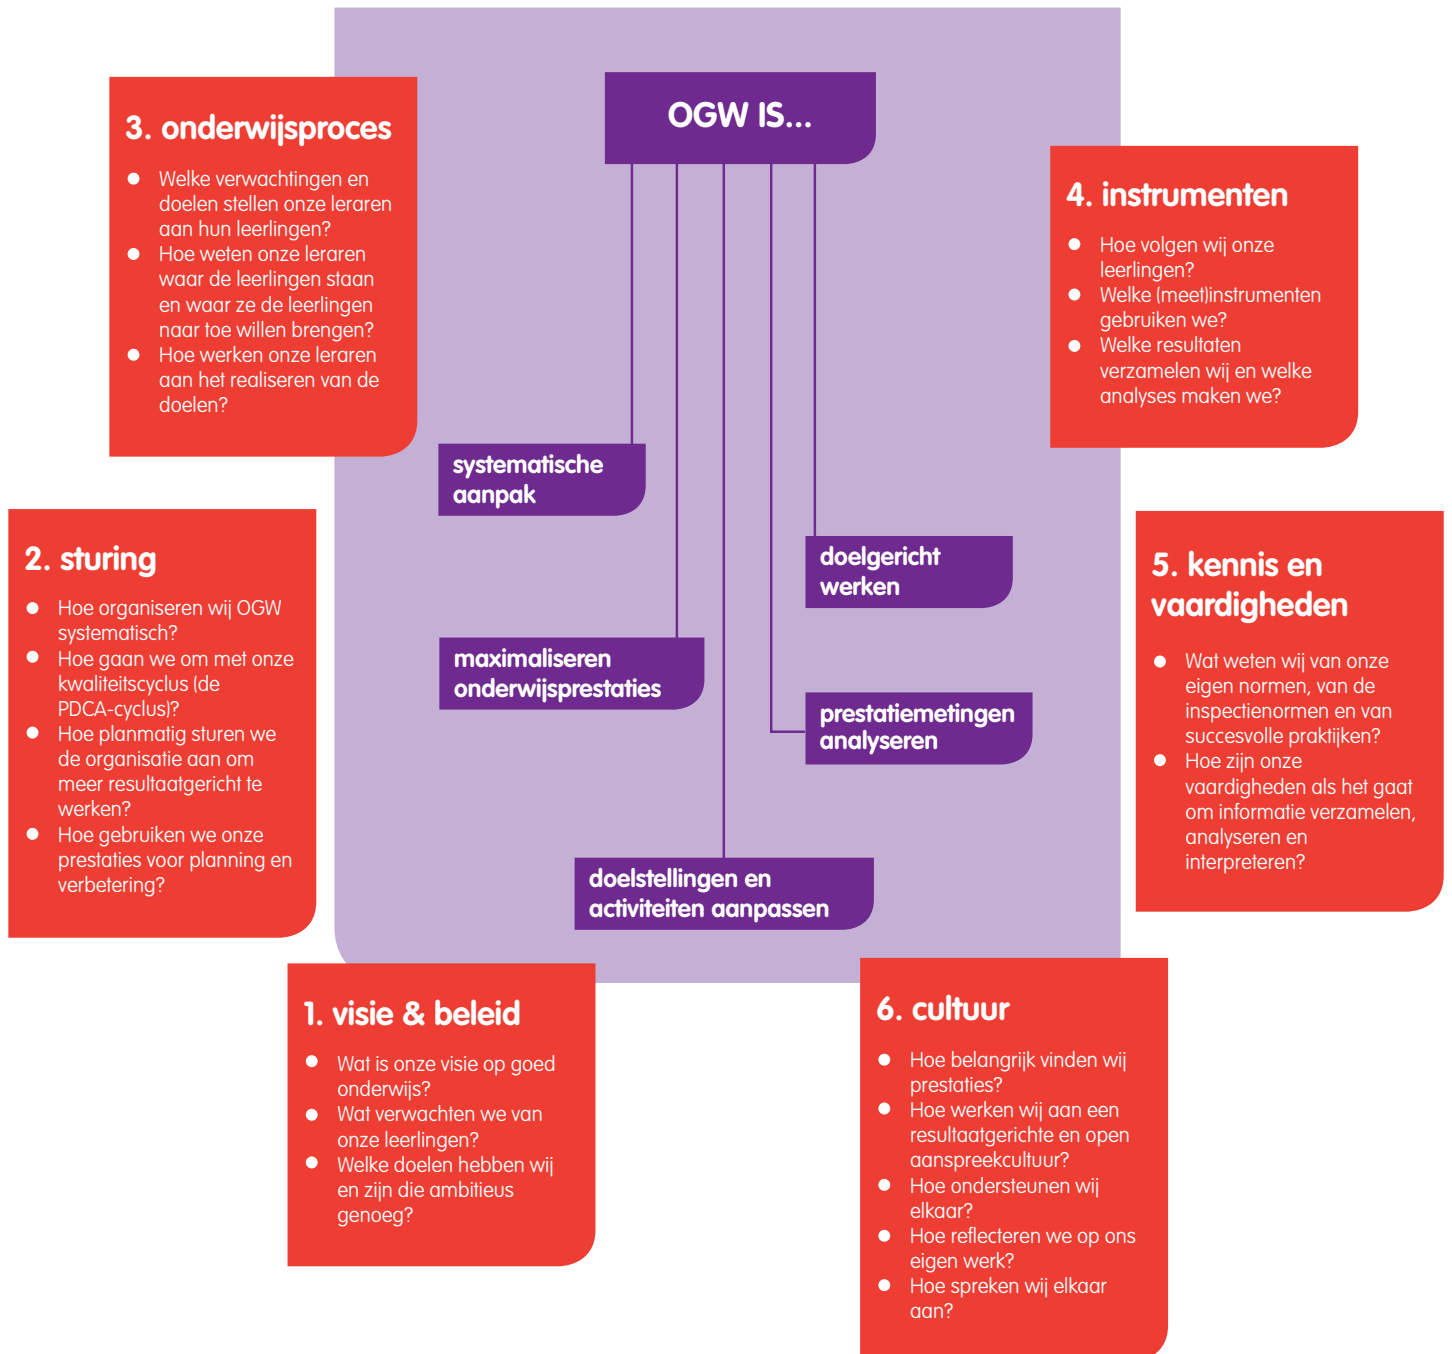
3. onderwijsproces

- Welke verwachtingen en doelen stellen onze leraren aan hun leerlingen?
- Hoe weten onze leraren waar de leerlingen staan en waar ze de leerlingen naar toe willen brengen?
- Hoe werken onze leraren aan het realiseren van de doelen?

OGW IS...

4. instrumenten

- Hoe volgen wij onze leerlingen?
- Welke (meet)instrumenten gebruiken we?
- Welke resultaten verzamelen wij en welke analyses maken we?

systematische aanpak

doelgericht werken

maximaliseren onderwijsprestaties

prestatiemetingen analyseren

doelstellingen en activiteiten aanpassen

2. sturing

- Hoe organiseren wij OGW systematisch?
- Hoe gaan we om met onze kwaliteitscyclus (de PDCA-cyclus)?
- Hoe planmatig sturen we de organisatie aan om meer resultaatgericht te werken?
- Hoe gebruiken we onze prestaties voor planning en verbetering?

5. kennis en vaardigheden

- Wat weten wij van onze eigen normen, van de inspectienormen en van succesvolle praktijken?
- Hoe zijn onze vaardigheden als het gaat om informatie verzamelen, analyseren en interpreteren?

1. visie & beleid

- Wat is onze visie op goed onderwijs?
- Wat verwachten we van onze leerlingen?
- Welke doelen hebben wij en zijn die ambitieus genoeg?

6. cultuur

- Hoe belangrijk vinden wij prestaties?
- Hoe werken wij aan een resultaatgerichte en open aanspreekcultuur?
- Hoe ondersteunen wij elkaar?
- Hoe reflecteren we op ons eigen werk?
- Hoe spreken wij elkaar aan?